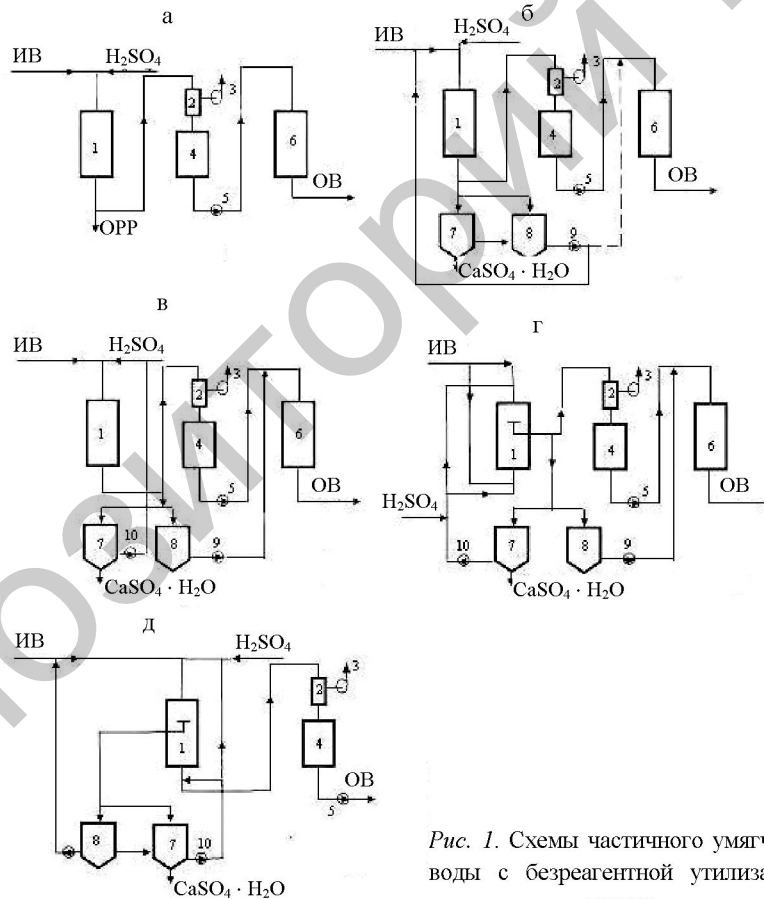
а

ИВ
$H_2SO_4$
1
2
3
4
5
6
ОВ
ОРР

б

ИВ
$H_2SO_4$
1
2
3
4
5
6
ОВ
7
8
9
$CaSO_4 \cdot H_2O$

в

ИВ
$H_2SO_4$
1
2
3
4
5
6
ОВ
7
10
8
9
$CaSO_4 \cdot H_2O$

г

ИВ
1
2
3
4
5
6
ОВ
$H_2SO_4$
10
7
8
9
$CaSO_4 \cdot H_2O$

д

ИВ
$H_2SO_4$
2
3
1
4
ОВ
5
8
7
10
$CaSO_4 \cdot H_2O$

*Рис. 1.* Схемы частичного умяг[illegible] воды с безреагентной утилиза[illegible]